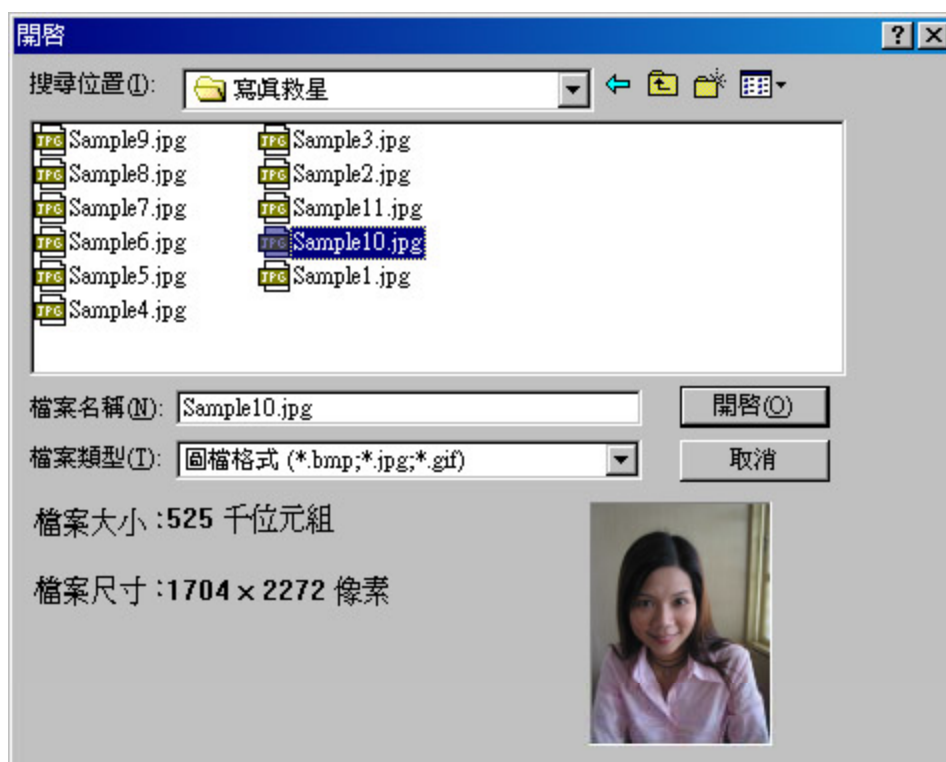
開啓
? X
搜尋位置(I): 寫真救星

Sample9.jpg
Sample8.jpg
Sample7.jpg
Sample6.jpg
Sample5.jpg
Sample4.jpg
Sample3.jpg
Sample2.jpg
Sample11.jpg
Sample10.jpg
Sample1.jpg

檔案名稱(N): Sample10.jpg
開啓(O)
檔案類型(T): 圖檔格式 (*.bmp;*.jpg;*.gif)
取消

檔案大小 :525 千位元組

檔案尺寸 :1704 × 2272 像素